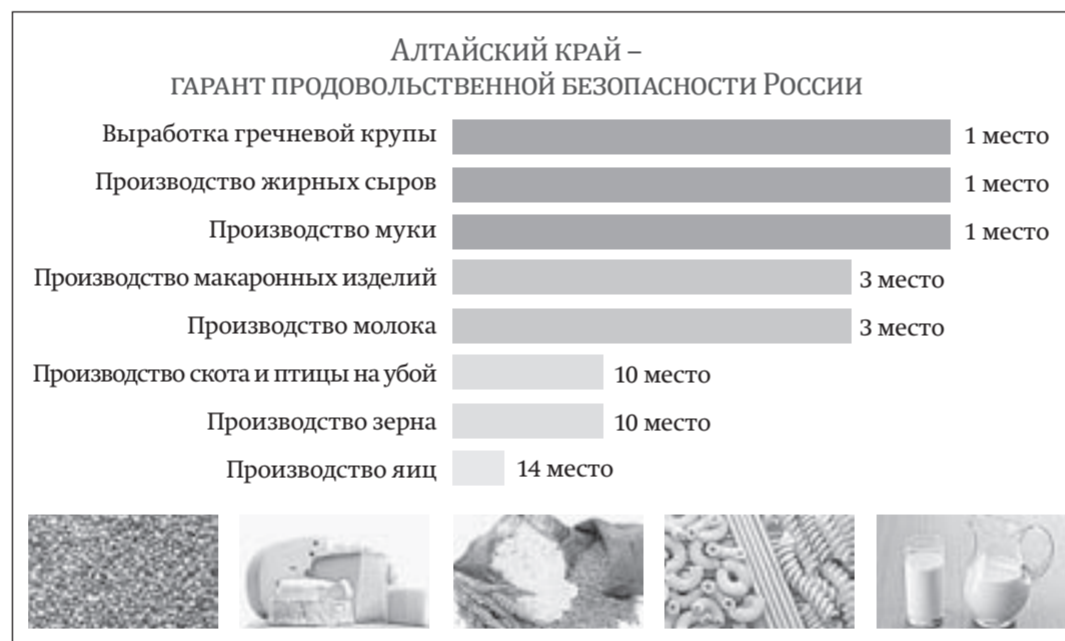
Алтайский край –
гарант продовольственной безопасности России

Выработка гречневой крупы 1 место
Производство жирных сыров 1 место
Производство муки 1 место
Производство макаронных изделий 3 место
Производство молока 3 место
Производство скота и птицы на убой 10 место
Производство зерна 10 место
Производство яиц 14 место